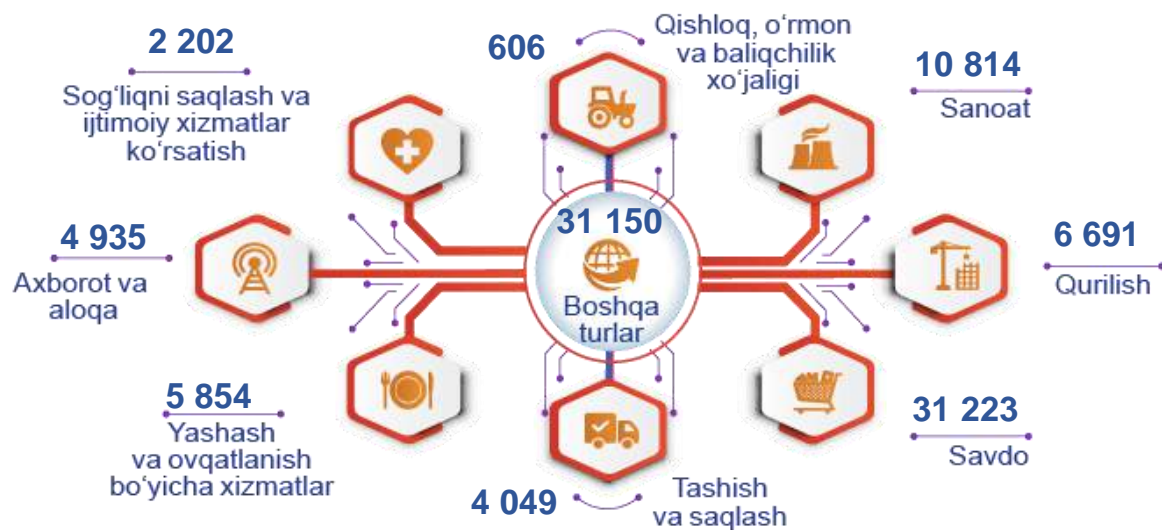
2 202
Sog‘liqni saqlash va ijtimoiy xizmatlar ko‘rsatish

606
Qishloq, o‘rmon va baliqchilik xo‘jaligi

10 814
Sanoat

4 935
Axborot va aloqa

31 150
Boshqa turlar

6 691
Qurilish

5 854
Yashash va ovqatlanish bo‘yicha xizmatlar

31 223
Savdo

4 049
Tashish va saqlash